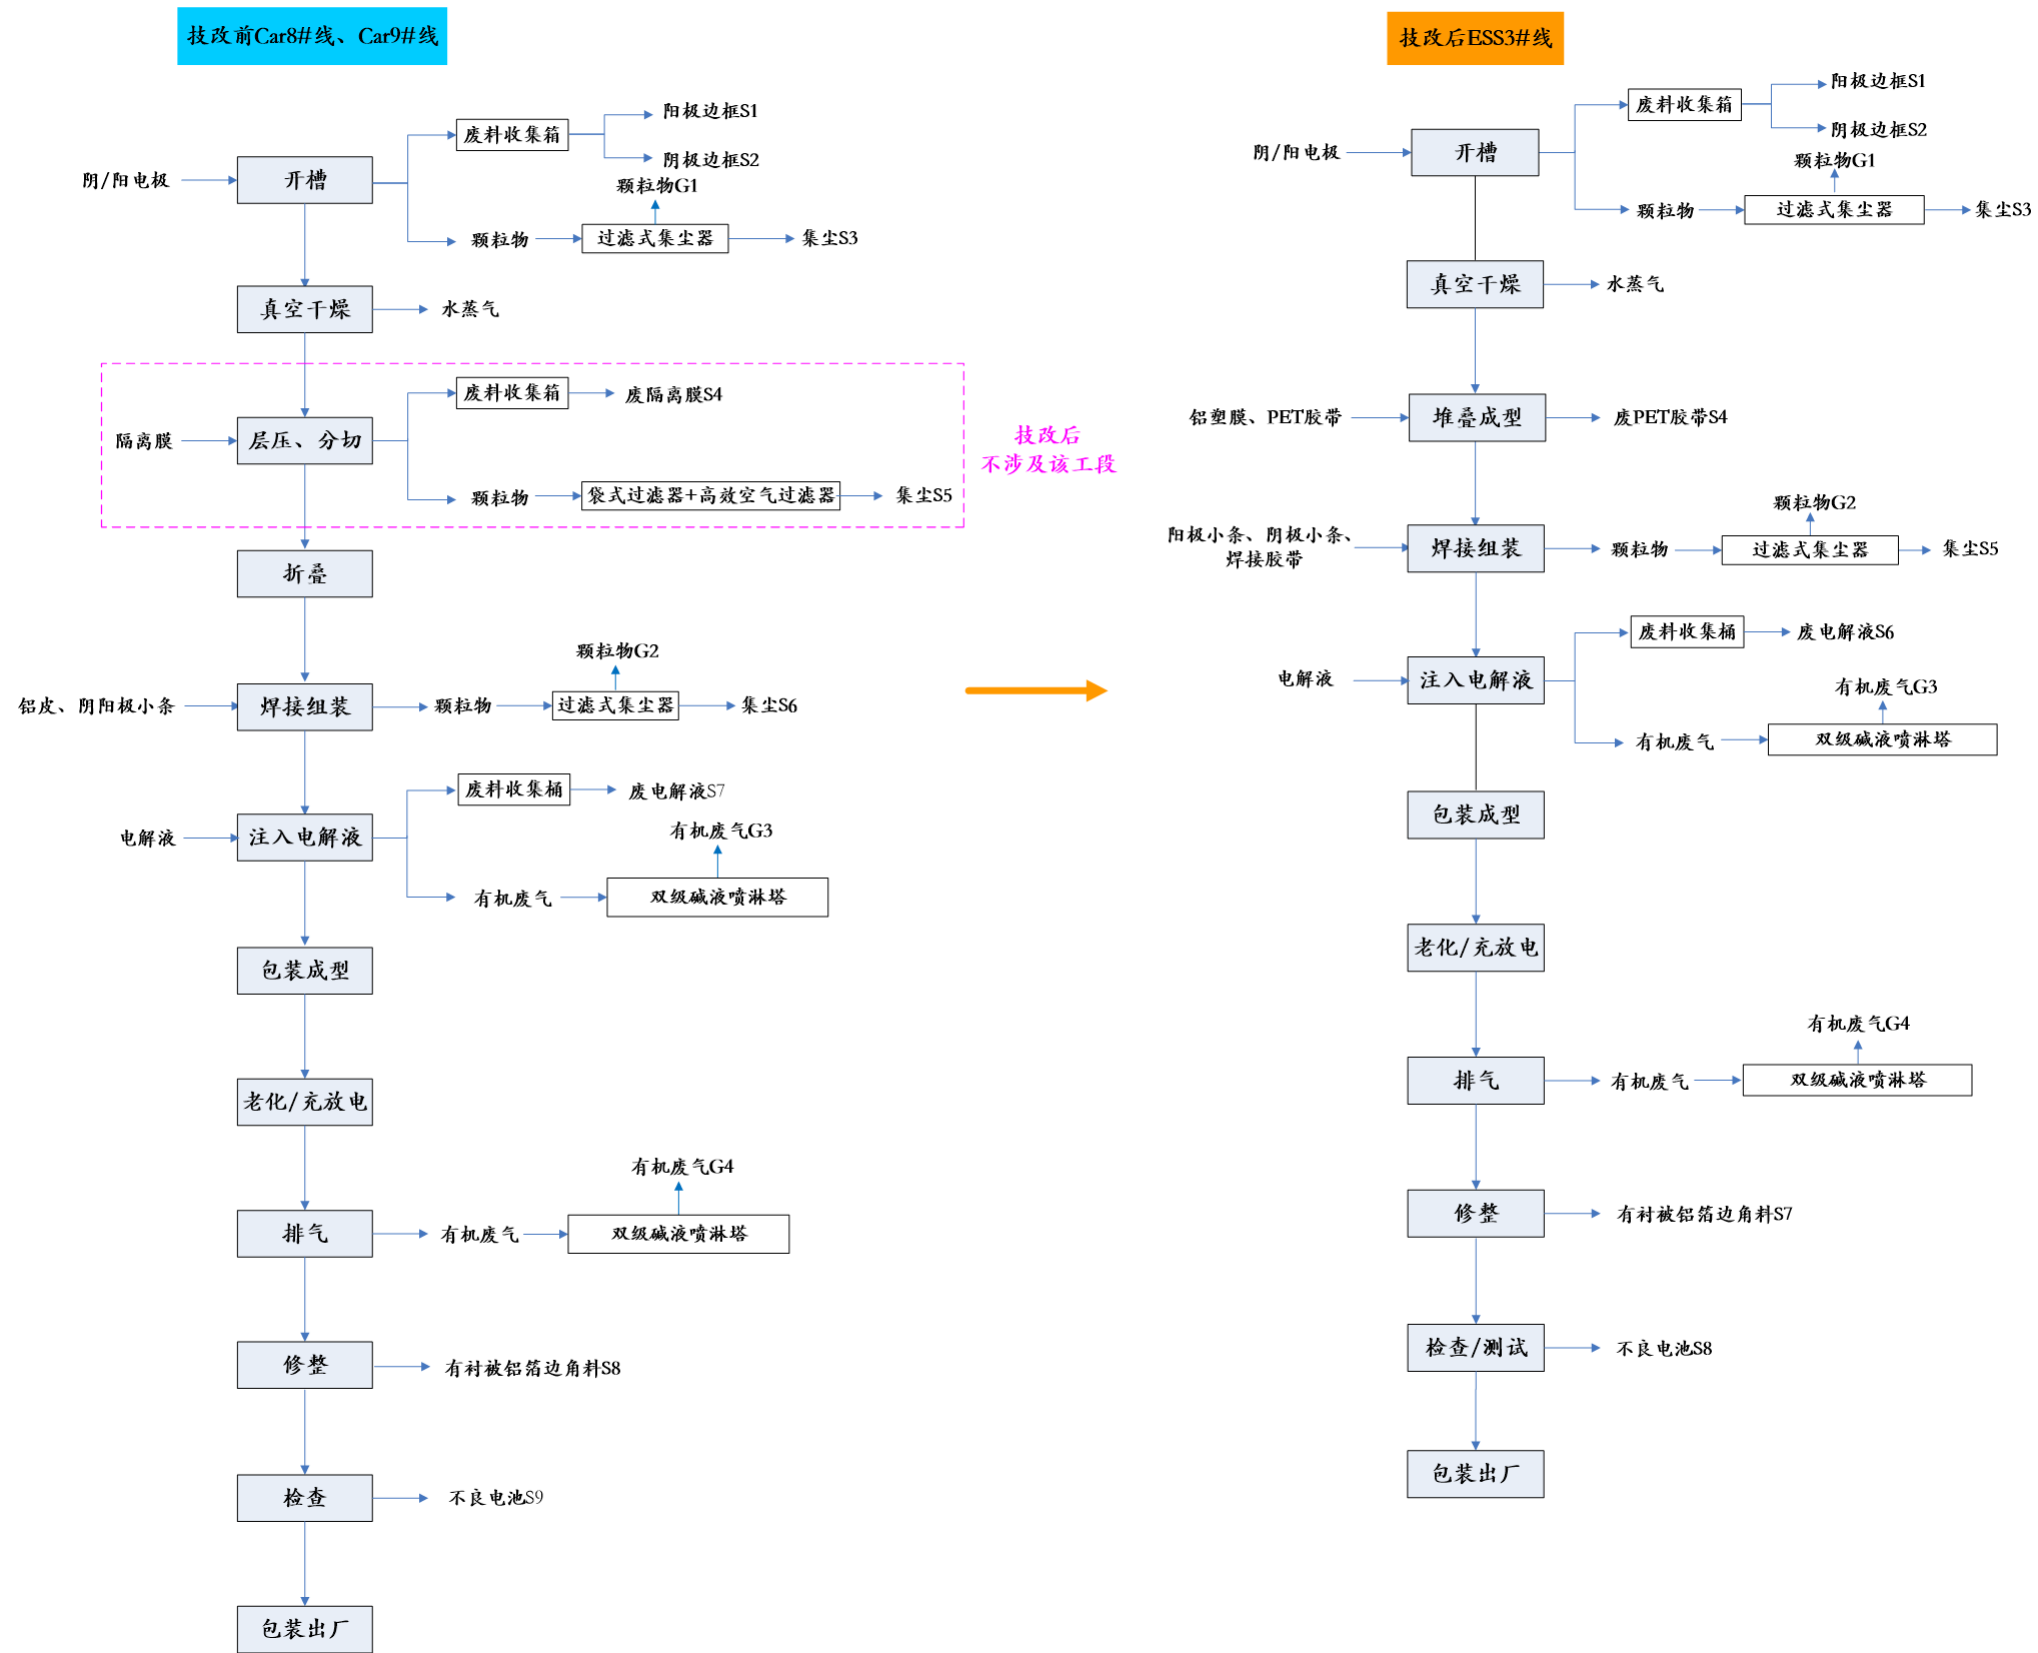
技改前Car8#线、Car9#线

阴/阳电极
开槽
废料收集箱
阳极边框S1
阴极边框S2
颗粒物G1
颗粒物
过滤式集尘器
集尘S3

真空干燥
水蒸气

隔离膜
层压、分切
废料收集箱
废隔离膜S4
颗粒物
袋式过滤器+高效空气过滤器
集尘S5

技改后
不涉及该工段

折叠

铝皮、阴阳极小条
焊接组装
颗粒物
颗粒物G2
过滤式集尘器
集尘S6

电解液
注入电解液
废料收集桶
废电解液S7
有机废气G3
有机废气
双级碱液喷淋塔

包装成型

老化/充放电

排气
有机废气G4
有机废气
双级碱液喷淋塔

修整
有衬被铝箔边角料S8

检查
不良电池S9

包装出厂

技改后ESS3#线

阴/阳电极
开槽
废料收集箱
阳极边框S1
阴极边框S2
颗粒物G1
颗粒物
过滤式集尘器
集尘S3

真空干燥
水蒸气

铝塑膜、PET胶带
堆叠成型
废PET胶带S4

阳极小条、阴极小条、焊接胶带
焊接组装
颗粒物
颗粒物G2
过滤式集尘器
集尘S5

电解液
注入电解液
废料收集桶
废电解液S6
有机废气G3
有机废气
双级碱液喷淋塔

包装成型

老化/充放电

排气
有机废气G4
有机废气
双级碱液喷淋塔

修整
有衬被铝箔边角料S7

检查/测试
不良电池S8

包装出厂